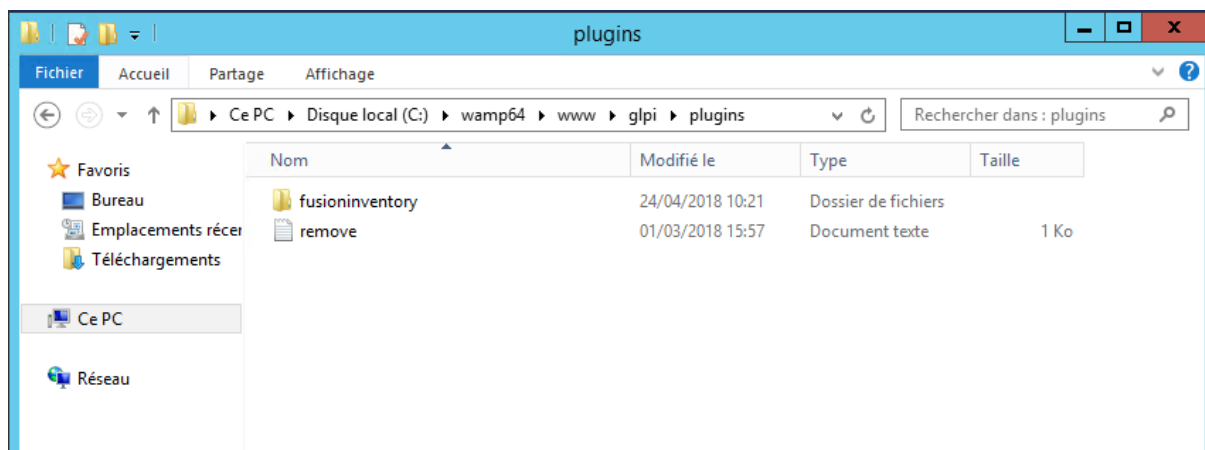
plugins

Fichier Accueil Partage Affichage

Ce PC ▸ Disque local (C:) ▸ wamp64 ▸ www ▸ glpi ▸ plugins

Rechercher dans : plugins

Favoris
Bureau
Emplacements récer
Téléchargements

Ce PC

Réseau

| Nom | Modifié le | Type | Taille |
|---|---|---|---|
| fusioninventory | 24/04/2018 10:21 | Dossier de fichiers | |
| remove | 01/03/2018 15:57 | Document texte | 1 Ko |